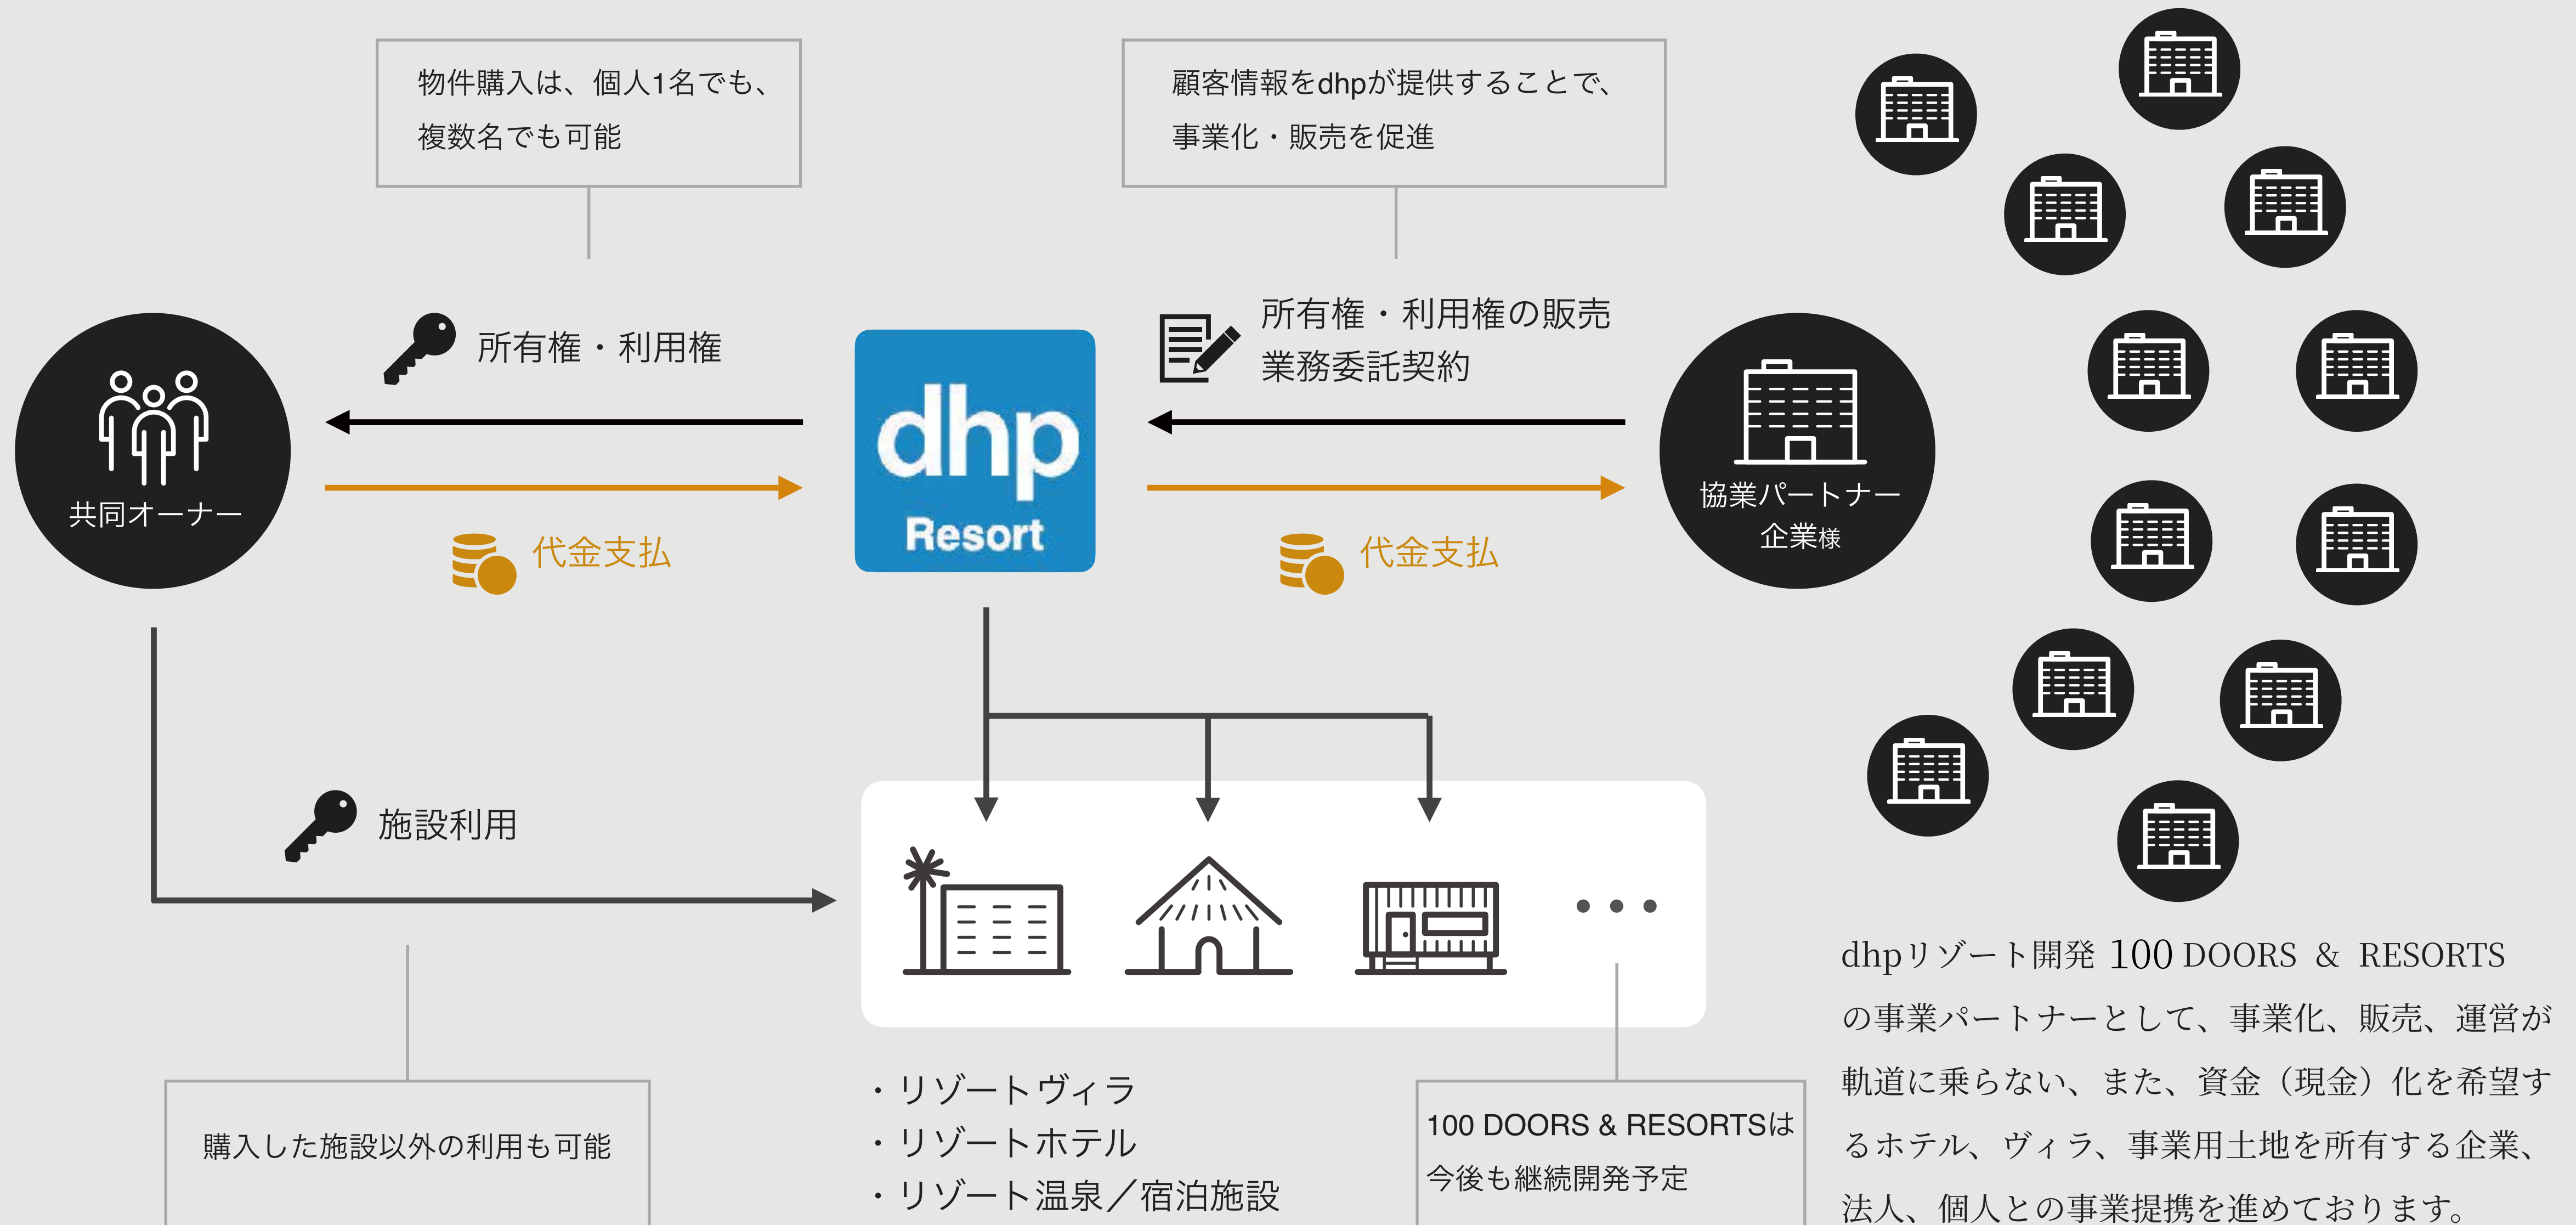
物件購入は、個人1名でも、複数名でも可能

顧客情報をdhpが提供することで、事業化・販売を促進

所有権・利用権

所有権・利用権の販売
業務委託契約

共同オーナー

dhp
Resort

協業パートナー企業様

代金支払

代金支払

施設利用

• • •

dhpリゾート開発 100 DOORS & RESORTSの事業パートナーとして、事業化、販売、運営が軌道に乗らない、また、資金（現金）化を希望するホテル、ヴィラ、事業用土地を所有する企業、法人、個人との事業提携を進めております。

購入した施設以外の利用も可能

・リゾートヴィラ
・リゾートホテル
・リゾート温泉／宿泊施設

100 DOORS & RESORTSは今後も継続開発予定